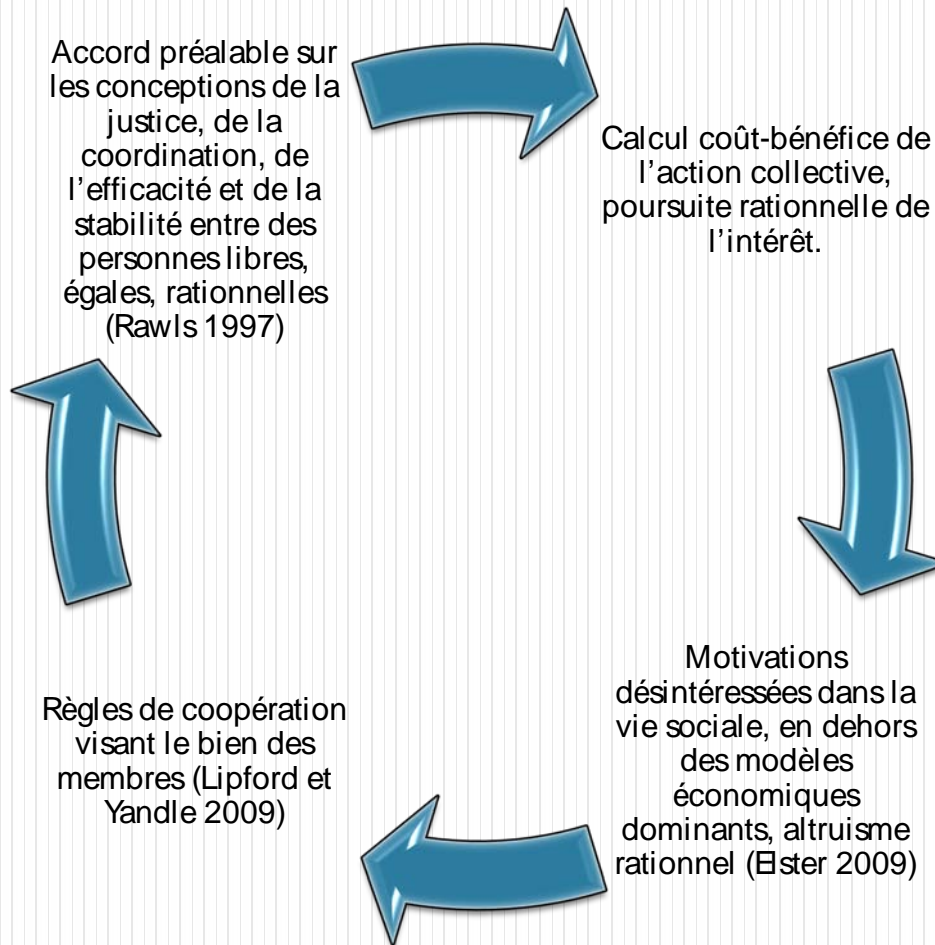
Accord préalable sur les conceptions de la justice, de la coordination, de l'efficacité et de la stabilité entre des personnes libres, égales, rationnelles (Rawls 1997)

Calcul coût-bénéfice de l'action collective, poursuite rationnelle de l'intérêt.

Motivations désintéressées dans la vie sociale, en dehors des modèles économiques dominants, altruisme rationnel (Elster 2009)

Règles de coopération visant le bien des membres (Lipford et Yandle 2009)